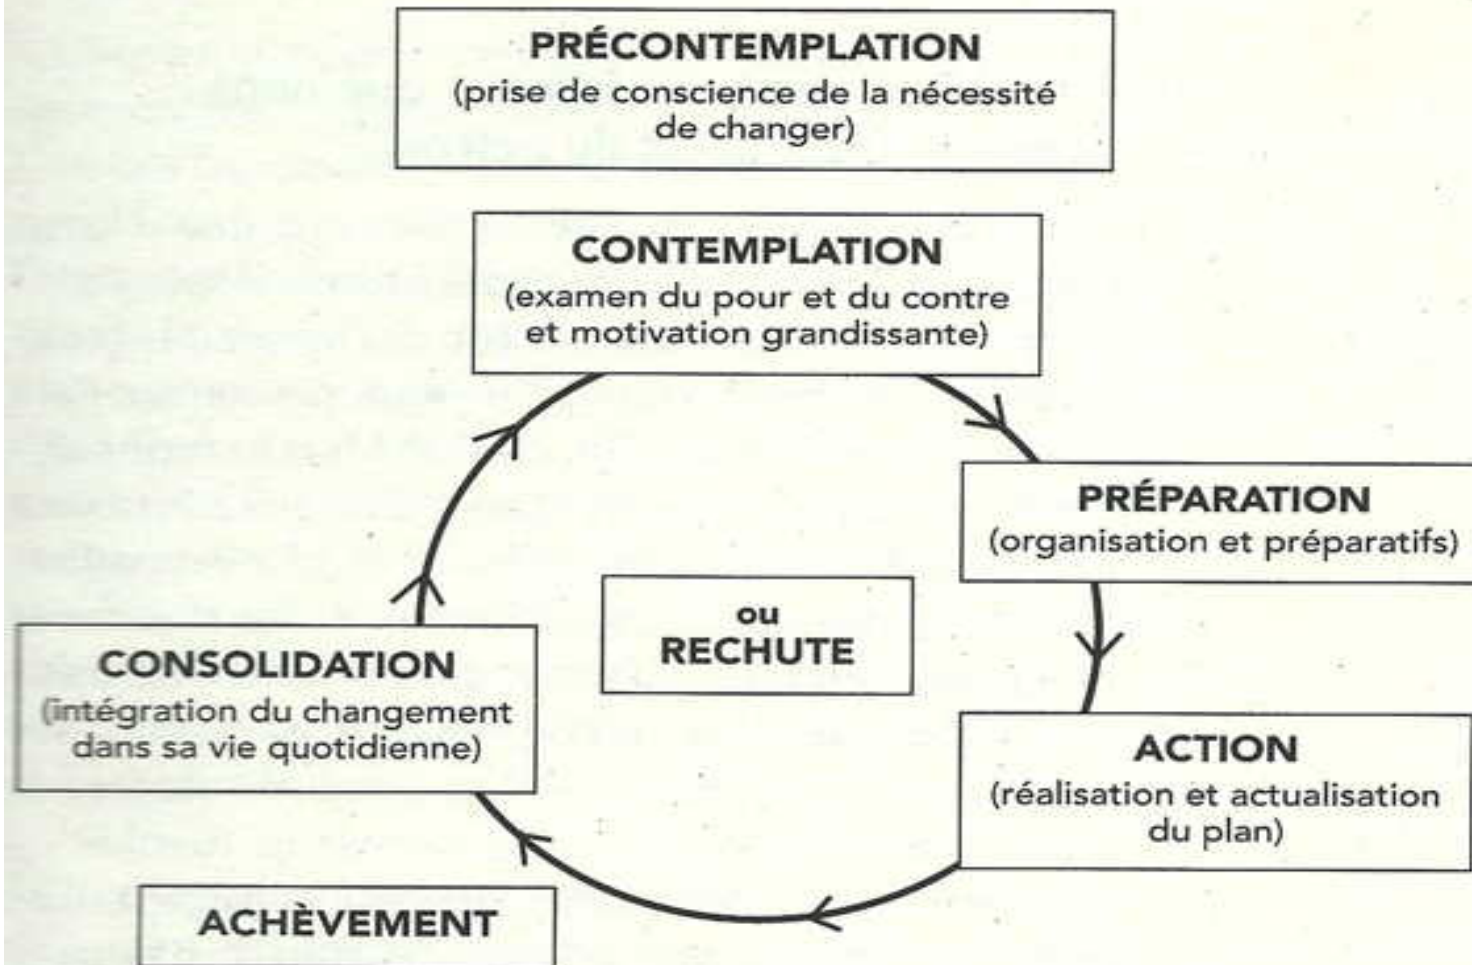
PRÉCONTEMPLATION
(prise de conscience de la nécessité de changer)

CONTEMPLATION
(examen du pour et du contre et motivation grandissante)

PRÉPARATION
(organisation et préparatifs)

ou
RECHUTE

CONSOLIDATION
(intégration du changement dans sa vie quotidienne)

ACTION
(réalisation et actualisation du plan)

ACHÈVEMENT